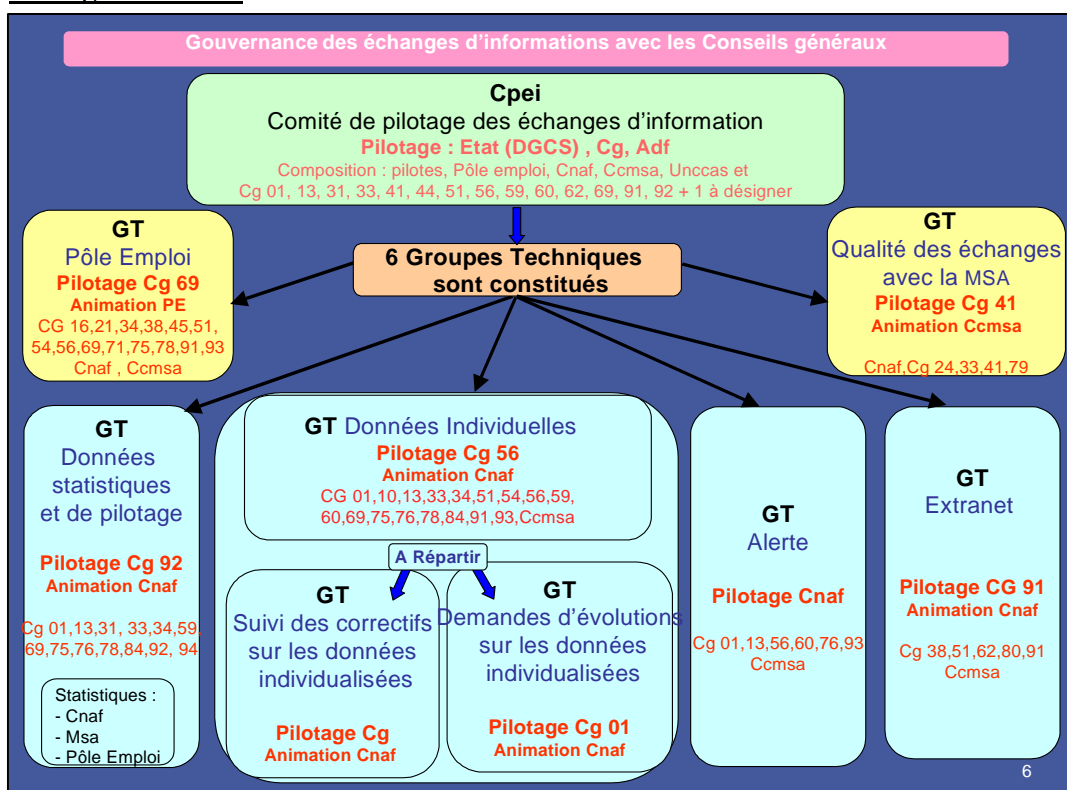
Gouvernance des échanges d'informations avec les Conseils généraux

Cpei
Comité de pilotage des échanges d'information
Pilotage : Etat (DGCS) , Cg, Adf
Composition : pilotes, Pôle emploi, Cnaf, Ccmsa, Unccas et
Cg 01, 13, 31, 33, 41, 44, 51, 56, 59, 60, 62, 69, 91, 92 + 1 à désigner

6 Groupes Techniques sont constitués

GT
Pôle Emploi
Pilotage Cg 69
Animation PE
CG 16,21,34,38,45,51, 54,56,69,71,75,78,91,93
Cnaf , Ccmsa

GT
Qualité des échanges avec la MSA
Pilotage Cg 41
Animation Ccmsa
Cnaf,Cg 24,33,41,79

GT
Données statistiques et de pilotage
Pilotage Cg 92
Animation Cnaf
Cg 01,13,31, 33,34,59, 69,75,76,78,84,92, 94

Statistiques :
- Cnaf
- Msa
- Pôle Emploi

GT Données Individuelles
Pilotage Cg 56
Animation Cnaf
CG 01,10,13,33,34,51,54,56,59, 60,69,75,76,78,84,91,93,Ccmsa

A Répartir

GT
Suivi des correctifs sur les données individualisées
Pilotage Cg
Animation Cnaf

GT
Demandes d'évolutions sur les données individualisées
Pilotage Cg 01
Animation Cnaf

GT
Alerte
Pilotage Cnaf
Cg 01,13,56,60,76,93
Ccmsa

GT
Extranet
Pilotage CG 91
Animation Cnaf
Cg 38,51,62,80,91
Ccmsa

6